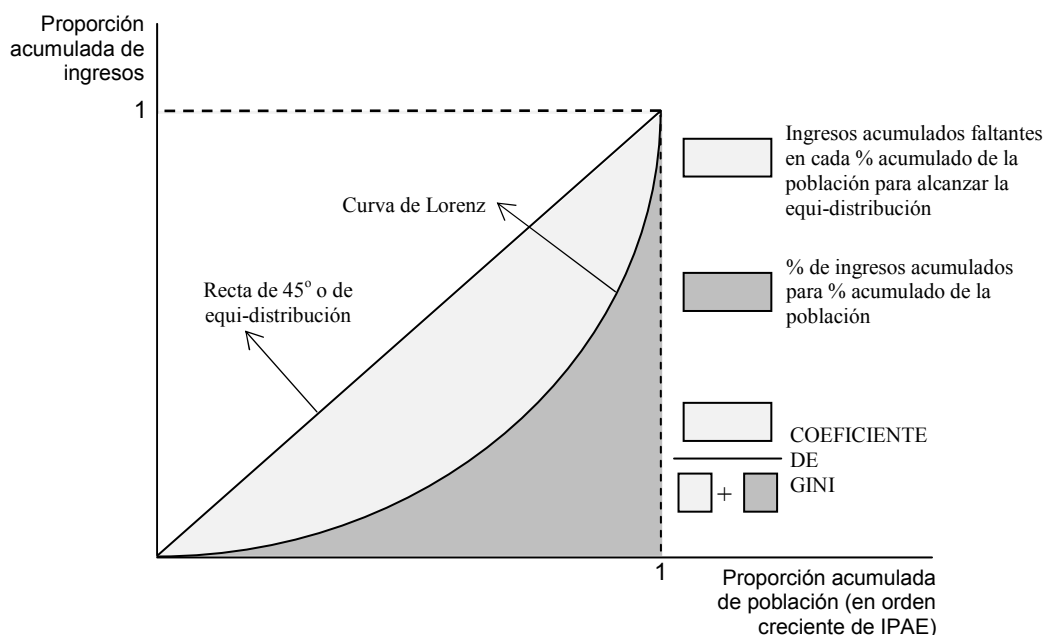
Proporción acumulada de ingresos

1

Curva de Lorenz

Recta de 45$^o$ o de equi-distribución

Ingresos acumulados faltantes en cada % acumulado de la población para alcanzar la equi-distribución

% de ingresos acumulados para % acumulado de la población

COEFICIENTE DE GINI

+

1

Proporción acumulada de población (en orden creciente de IPAE)